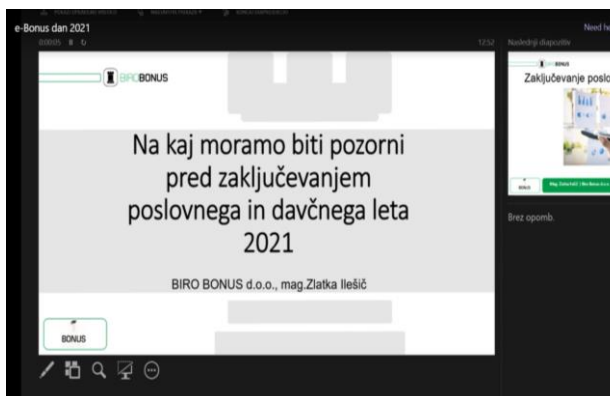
e-Bonus dan 2021

Need he

0:00:05

12:52

Naslednji diapozitiv

BIROBONUS

Na kaj moramo biti pozorni pred zaključevanjem poslovnega in davčnega leta 2021

BIRO BONUS d.o.o., mag.Zlatka Ilešič

BONUS

Zaključevanje poslo

Brez opomb.